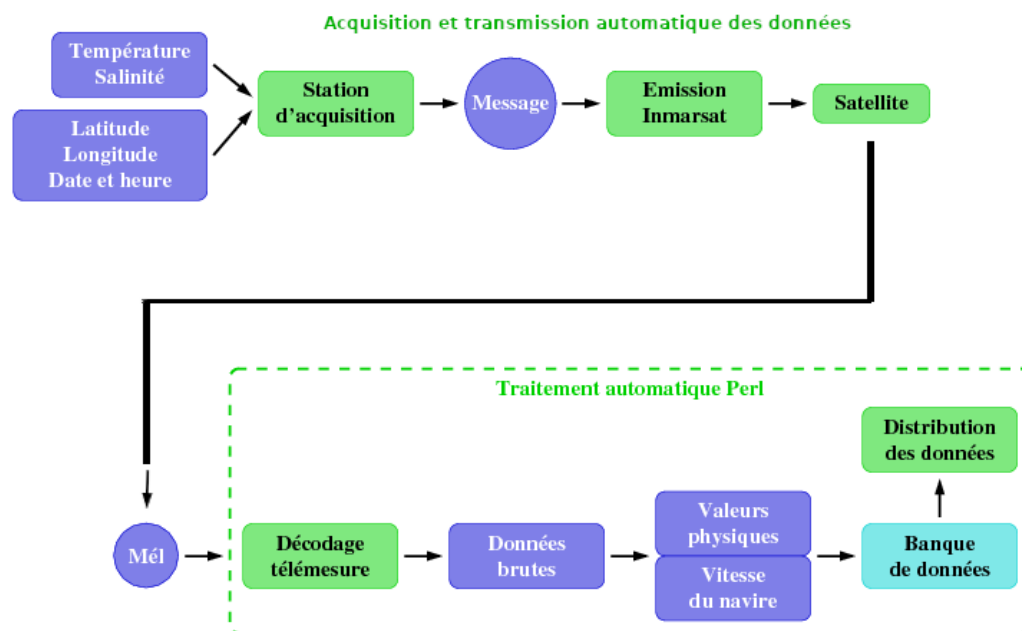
Acquisition et transmission automatique des données

Température
Salinité

Latitude
Longitude
Date et heure

Station
d'acquisition

Message

Emission
Inmarsat

Satellite

Traitement automatique Perl

Distribution
des données

Mél

Décodage
télémesure

Données
brutes

Valeurs
physiques

Vitesse
du navire

Banque
de données